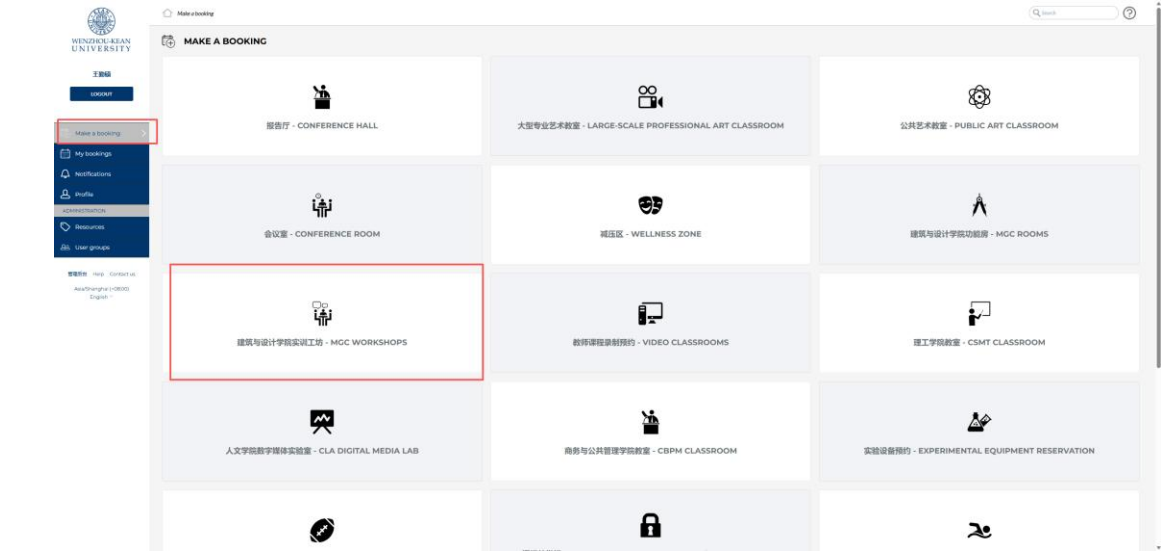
WENZHOU-KEAN UNIVERSITY

王鹏程

LOGOUT

Make a booking

My bookings

Notifications

Profile

ADMINISTRATION

Resources

User groups

管理后台 Help Contact us

Asia/Shanghai (+08:00)

English

Make a booking

Search

MAKE A BOOKING

报告厅 - CONFERENCE HALL

大型专业艺术教室 - LARGE-SCALE PROFESSIONAL ART CLASSROOM

公共艺术教室 - PUBLIC ART CLASSROOM

会议室 - CONFERENCE ROOM

减压区 - WELLNESS ZONE

建筑与设计学院功能房 - MGC ROOMS

建筑与设计学院实训工坊 - MGC WORKSHOPS

教师课程录制预约 - VIDEO CLASSROOMS

理工学院教室 - CSMT CLASSROOM

人文学院数字媒体实验室 - CLA DIGITAL MEDIA LAB

商务与公共管理学院教室 - CBPM CLASSROOM

实验设备预约 - EXPERIMENTAL EQUIPMENT RESERVATION